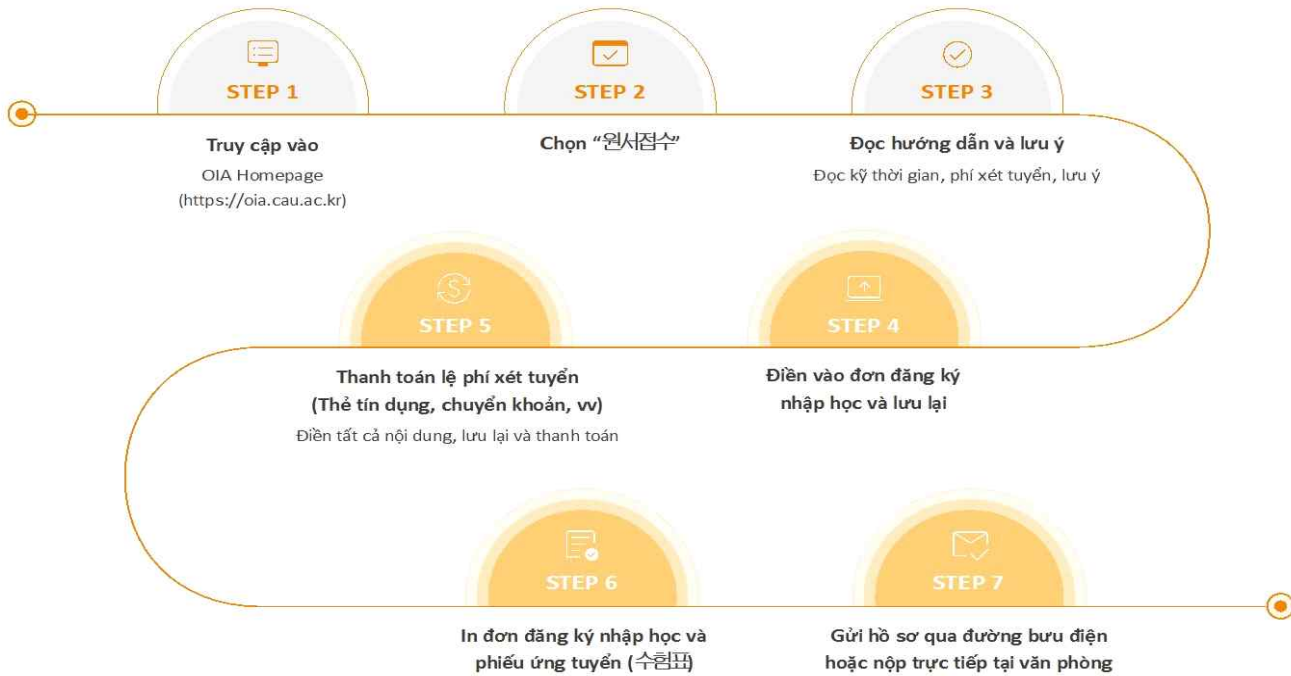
STEP 1

Truy cập vào

OIA Homepage
(https://oia.cau.ac.kr)

STEP 2

Chọn “원서접수”

STEP 3

Đọc hướng dẫn và lưu ý

Đọc kỹ thời gian, phí xét tuyển, lưu ý

STEP 5

Thanh toán lệ phí xét tuyển
(Thẻ tín dụng, chuyển khoản, vv)

Điền tất cả nội dung, lưu lại và thanh toán

STEP 4

Điền vào đơn đăng ký nhập học và lưu lại

STEP 6

In đơn đăng ký nhập học và phiếu ứng tuyển (수험표)

STEP 7

Gửi hồ sơ qua đường bưu điện hoặc nộp trực tiếp tại văn phòng